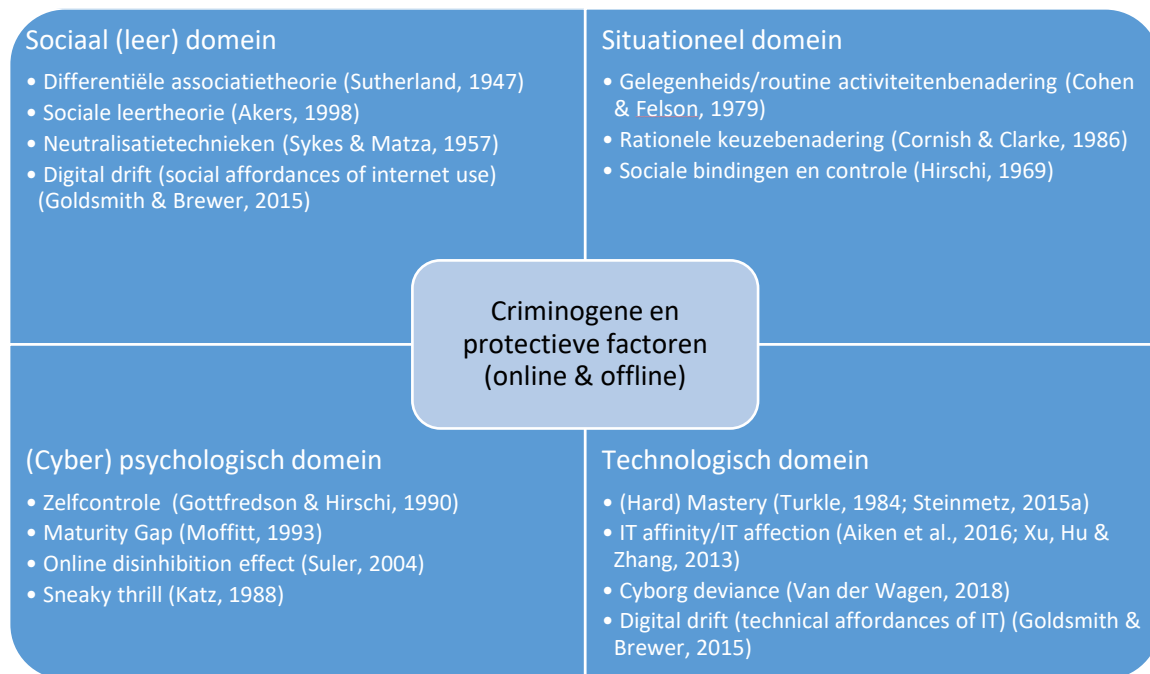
Sociaal (leer) domein

• Differentiële associatietheorie (Sutherland, 1947)
• Sociale leertheorie (Akers, 1998)
• Neutralisatietechnieken (Sykes & Matza, 1957)
• Digital drift (social affordances of internet use) (Goldsmith & Brewer, 2015)

Situationeel domein

• Gelegenheids/routine activiteitenbenadering (Cohen & Felson, 1979)
• Rationele keuzebenadering (Cornish & Clarke, 1986)
• Sociale bindingen en controle (Hirschi, 1969)

Criminogene en protectieve factoren (online & offline)

(Cyber) psychologisch domein

• Zelfcontrole (Gottfredson & Hirschi, 1990)
• Maturity Gap (Moffitt, 1993)
• Online disinhibition effect (Suler, 2004)
• Sneaky thrill (Katz, 1988)

Technologisch domein

• (Hard) Mastery (Turkle, 1984; Steinmetz, 2015a)
• IT affinity/IT affection (Aiken et al., 2016; Xu, Hu & Zhang, 2013)
• Cyborg deviance (Van der Wagen, 2018)
• Digital drift (technical affordances of IT) (Goldsmith & Brewer, 2015)